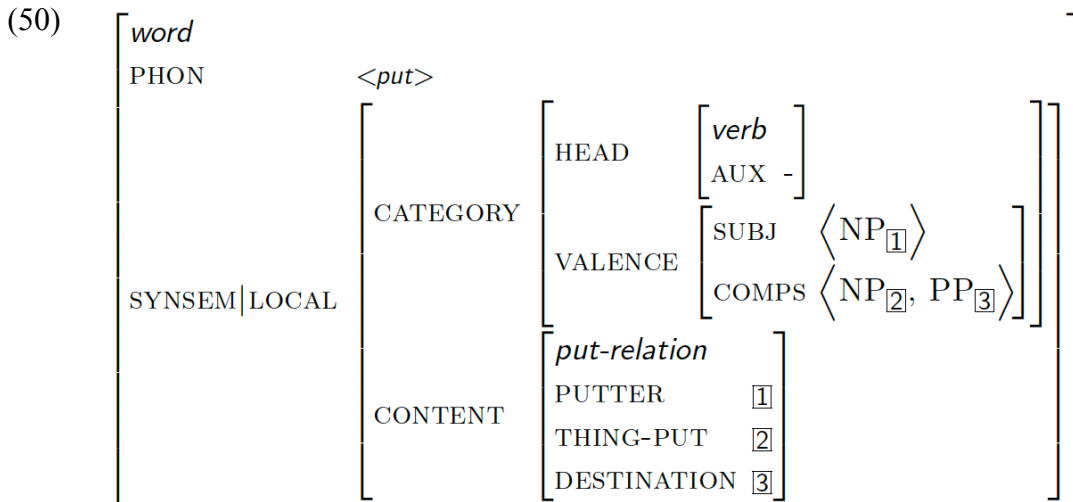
(50)

$\begin{bmatrix} \textit{word} & \\ \text{PHON} & <\textit{put}> \\ \text{SYNSEM}|\text{LOCAL} & \begin{bmatrix} \text{CATEGORY} & \begin{bmatrix} \text{HEAD} & \begin{bmatrix} \textit{verb} \\ \text{AUX} \ - \end{bmatrix} \\ \text{VALENCE} & \begin{bmatrix} \text{SUBJ} & \left\langle \text{NP}_{\boxed{1}} \right\rangle \\ \text{COMPS} & \left\langle \text{NP}_{\boxed{2}},\ \text{PP}_{\boxed{3}} \right\rangle \end{bmatrix} \end{bmatrix} \\ \text{CONTENT} & \begin{bmatrix} \textit{put-relation} & \\ \text{PUTTER} & \boxed{1} \\ \text{THING-PUT} & \boxed{2} \\ \text{DESTINATION} & \boxed{3} \end{bmatrix} \end{bmatrix} \end{bmatrix}$